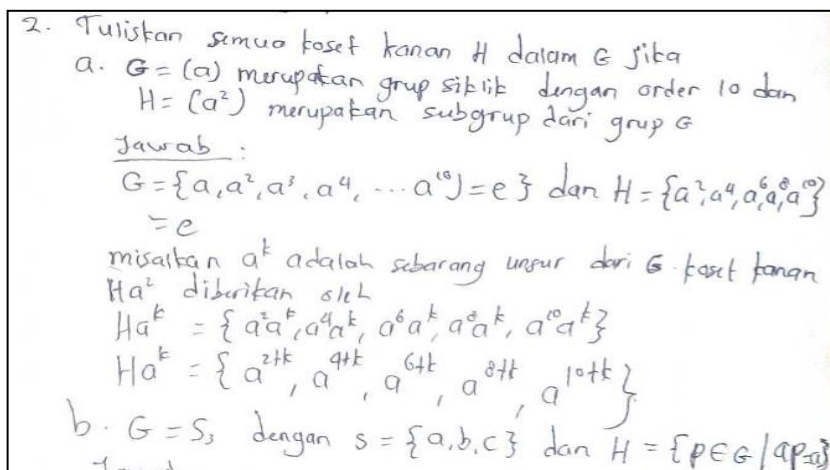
2. Tuliskan semua koset kanan H dalam G jika
a. G = (a) merupakan grup siklik dengan order 10 dan H = (a²) merupakan subgrup dari grup G

Jawab :
$G = \{a, a^2, a^3, a^4, \cdots a^{10}\} = e\}$ dan $H = \{a^2, a^4, a^6, a^8, a^{10}\}$
$= e$
misalkan $a^k$ adalah sebarang unsur dari G koset kanan $Ha^2$ diberikan oleh
$Ha^k = \{a^2a^k, a^4a^k, a^6a^k, a^8a^k, a^{10}a^k\}$
$Ha^k = \{a^{2+k}, a^{4+k}, a^{6+k}, a^{8+k}, a^{10+k}\}$
b. $G = S_3$ dengan $s = \{a, b, c\}$ dan $H = \{p \in G \mid ap_{=a}\}$
Jawab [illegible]